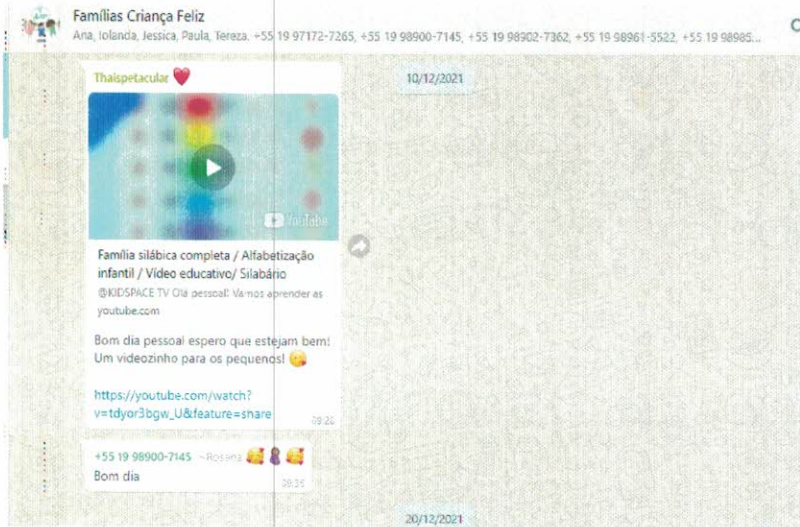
Famílias Criança Feliz
Ana, Iolanda, Jessica, Paula, Tereza, +55 19 97172-7265, +55 19 98900-7145, +55 19 98902-7362, +55 19 98961-5522, +55 19 98985...

10/12/2021

Thaispetacular ❤️

YouTube

Família silábica completa / Alfabetização infantil / Vídeo educativo/ Silabário
@KIDSPACE TV Olá pessoal! Vamos aprender as
youtube.com

Bom dia pessoal espero que estejam bem! Um videozinho para os pequenos! 😘

https://youtube.com/watch?v=tdyor3bgw_U&feature=share
09:26

+55 19 98900-7145 ~Rosana 🥰🤰🥰
Bom dia
09:35

20/12/2021